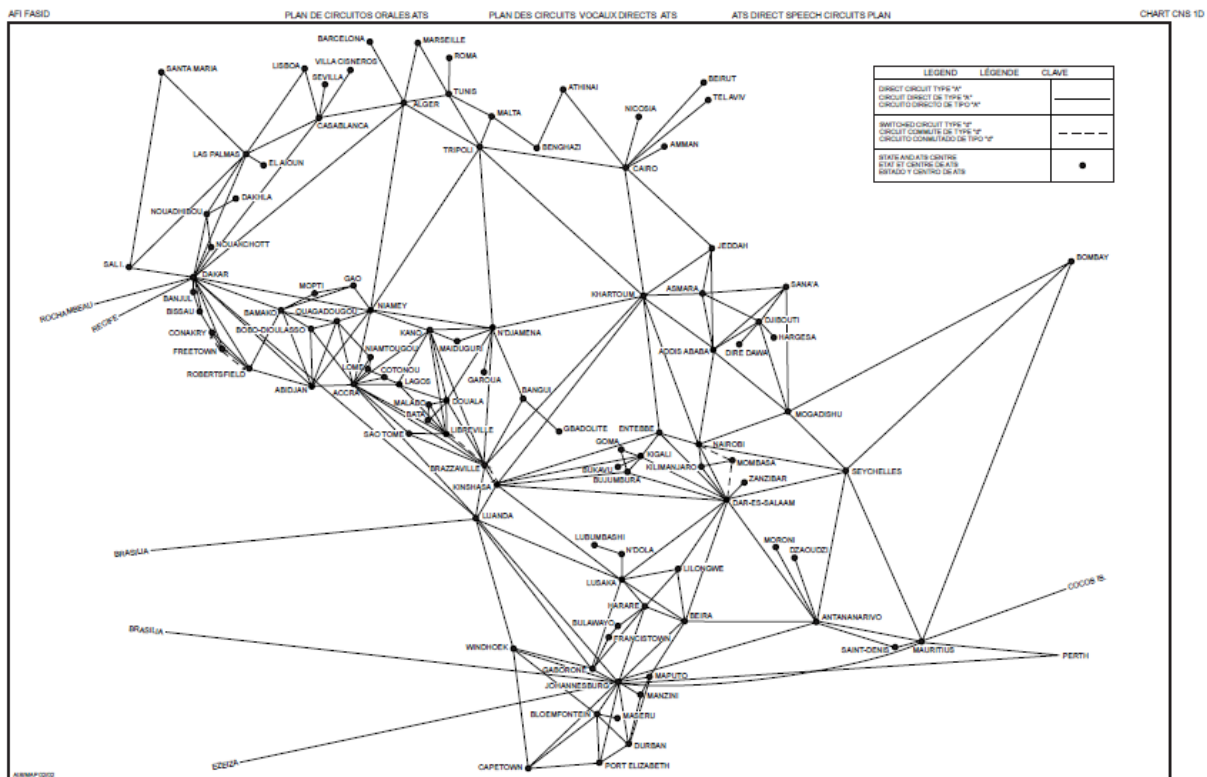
AFI FASID

PLAN DE CIRCUITOS ORALES ATS

PLAN DES CIRCUITS VOCAUX DIRECTS ATS

ATS DIRECT SPEECH CIRCUITS PLAN

CHART CNS 1D

| LEGEND LÉGENDE CLAVE | |
|---|---|
| DIRECT CIRCUIT TYPE "A" CIRCUIT DIRECT DE TYPE "A" CIRCUITO DIRECTO DE TIPO "A" | |
| SWITCHED CIRCUIT TYPE "B" CIRCUIT COMMUTE DE TYPE "B" CIRCUITO CONMUTADO DE TIPO "B" | |
| STATE AND ATS CENTRE ETAT ET CENTRE DE ATS ESTADO Y CENTRO DE ATS | |

BARCELONA
MARSEILLE
ROMA
SANTA MARIA
LISBOA
VILLA CISNEROS
SEVILLA
TUNIS
ALGER
MALTA
ATHINAI
BEIRUT
TEL AVIV
NICOSIA
CASABLANCA
AMMAN
LAS PALMAS
EL AIOUN
TRIPOLI
BENGHAZI
CAIRO
DAKHLA
NOUADHIBOU
NOUAKCHOTT
JEDDAH
BOMBAY
SAL I.
DAKAR
GAO
MOPTI
ROCHAMBEAU
RECIFE
BANJUL
BISSAU
CONAKRY
FREETOWN
ROBERTSFIELD
BAMAKO
OUAGADOUGOU
BOBO-DIOULASSO
NIAMEY
KANO
N'DJAMENA
KHARTOUM
ASMARA
SANA'A
DJIBOUTI
HARGESA
DIRE DAWA
ADDIS ABABA
NIAMTOUGOU
MAIDUGURI
ABIDJAN
LOME
COTONOU
ACCRA
LAGOS
GAROUA
BANGUI
MALABO
DOUALA
BATA
LIBREVILLE
SAO TOME
MOGADISHU
GBADOLITE
ENTEBBE
GOMA
KIGALI
NAIROBI
BUKAVU
KILIMANJARO
MOMBASA
BUJUMBURA
BRAZZAVILLE
KINSHASA
ZANZIBAR
DAR-ES-SALAAM
SEYCHELLES
LUANDA
BRASILIA
LUBUMBASHI
N'DOLA
MORONI
DZAOUDZI
LILONGWE
LUSAKA
COCOS IS.
HARARE
BULAWAYO
BEIRA
FRANCISTOWN
ANTANANARIVO
BRASILIA
WINDHOEK
SAINT-DENIS
MAURITIUS
PERTH
GABORONE
MAPUTO
JOHANNESBURG
MANZINI
BLOEMFONTEIN
MASERU
DURBAN
EZEIZA
CAPETOWN
PORT ELIZABETH